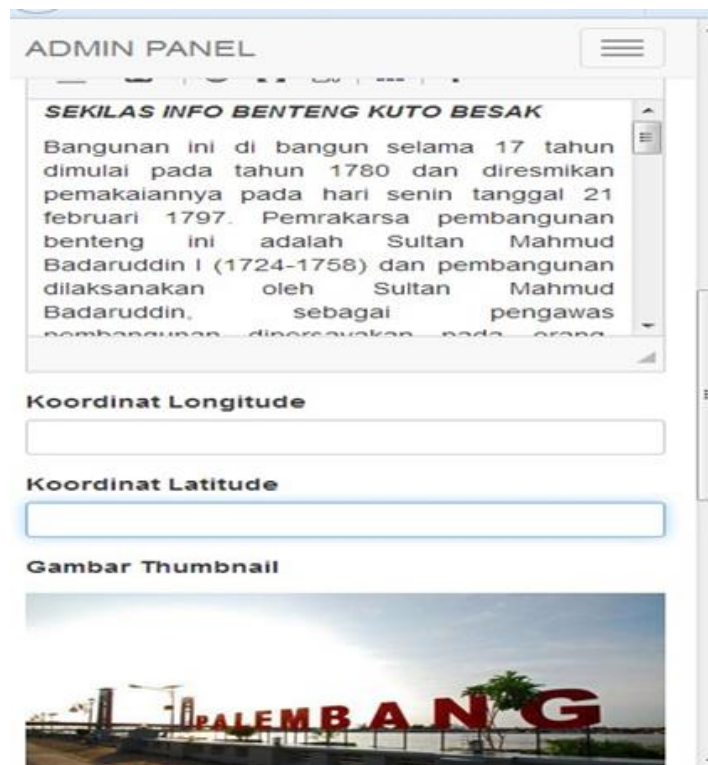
ADMIN PANEL

SEKILAS INFO BENTENG KUTO BESAK

Bangunan ini di bangun selama 17 tahun dimulai pada tahun 1780 dan diresmikan pemakaiannya pada hari senin tanggal 21 februari 1797. Pemrakarsa pembangunan benteng ini adalah Sultan Mahmud Badaruddin I (1724-1758) dan pembangunan dilaksanakan oleh Sultan Mahmud Badaruddin, sebagai pengawas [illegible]

Koordinat Longitude

Koordinat Latitude

Gambar Thumbnail

PALEMBANG